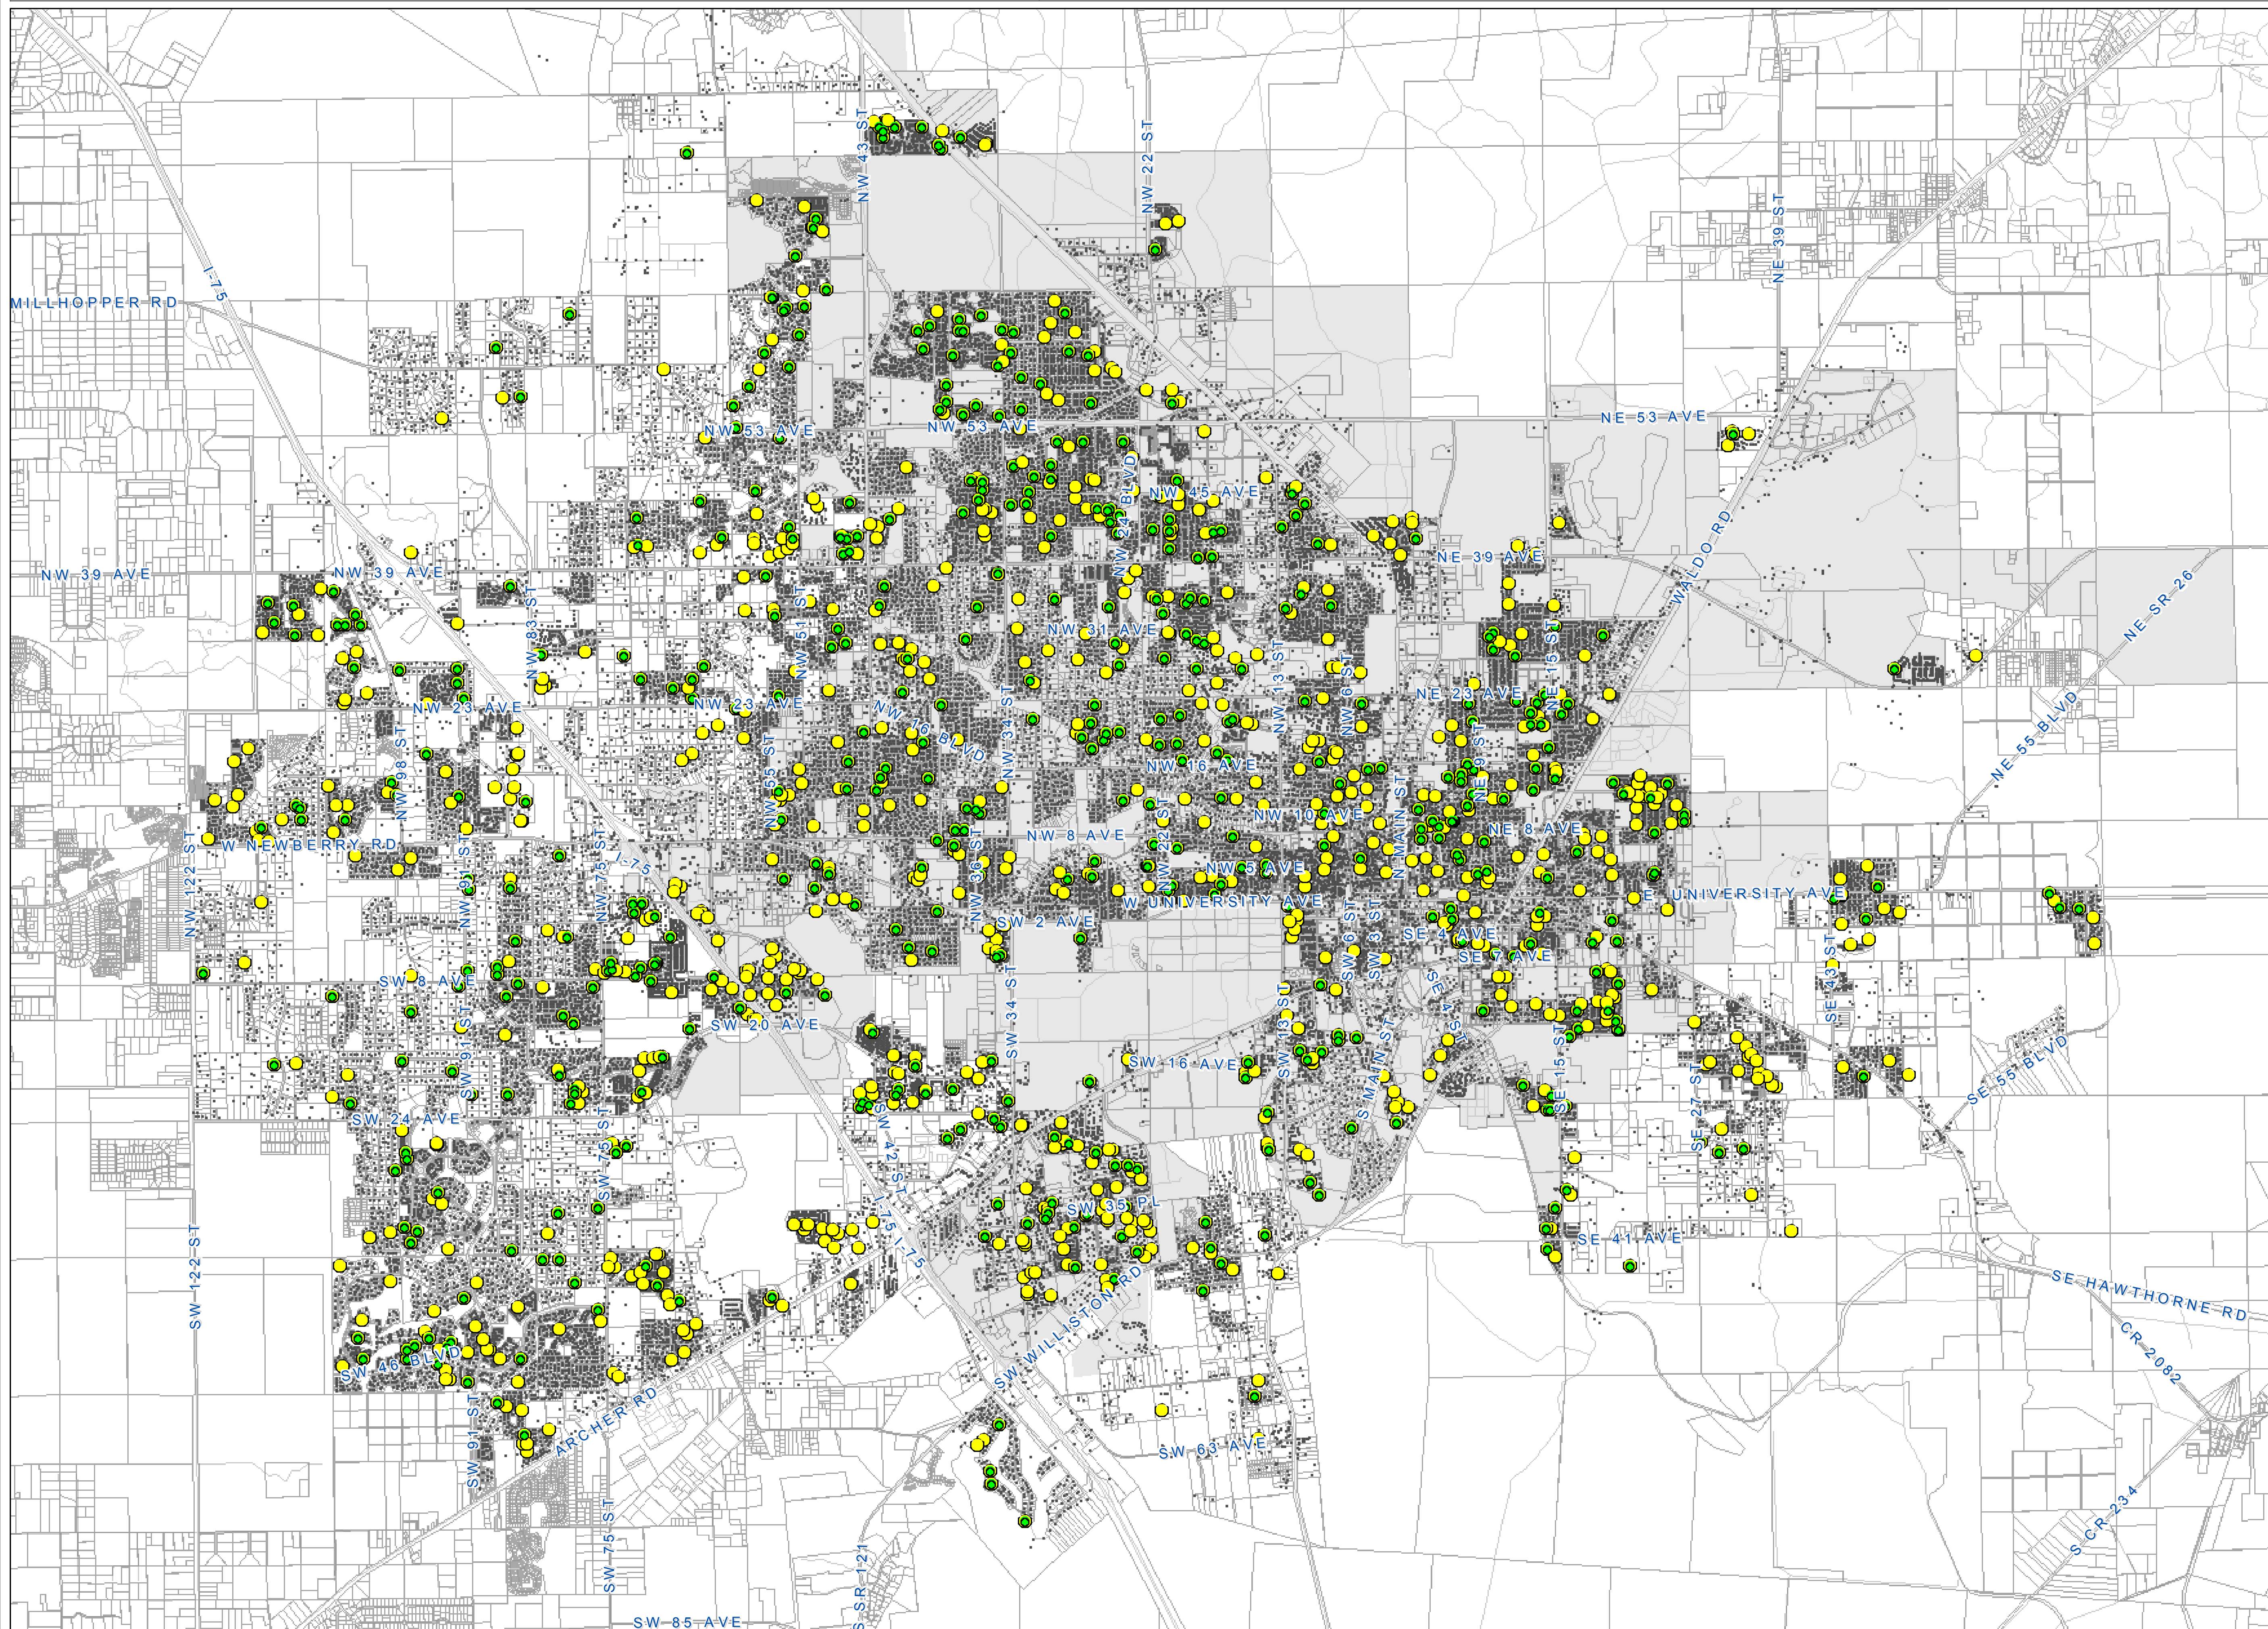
NW 43 ST
NW 22 ST
NE 39 ST
MILLHOPPER RD
I-75
NW 53 AVE
NW 53 AVE
NE 53 AVE
NW 45 AVE
NW 24 BLVD
NE 39 AVE
WALDO RD
NW 39 AVE
NW 39 AVE
NW 83 ST
NW 51 ST
NW 31 AVE
NW 13 ST
NW 6 ST
NE 15 ST
NE SR 26
NW 23 AVE
NW 23 AVE
NE 23 AVE
NW 76 BLVD
NW 34 ST
NE 55 BLVD
NW 98 ST
NW 55 ST
NW 16 AVE
NE 9 ST
NW 122 ST
W NEWBERRY RD
NW 8 AVE
NW 22 ST
NW 10 AVE
N MAIN ST
NE 8 AVE
NW 91 ST
NW 75 ST
I-75
NW 36 ST
NW 5 AVE
W UNIVERSITY AVE
E UNIVERSITY AVE
SW 2 AVE
SW 6 ST
SW 3 ST
SE 4 AVE
SE 7 AVE
SW 8 AVE
SE 43 ST
SW 91 ST
SW 20 AVE
SW 34 ST
SW 13 ST
S MAIN ST
SE 4 ST
SE 15 ST
SW 16 AVE
SE 55 BLVD
SW 24 AVE
SW 75 ST
SW 42 ST
SE 27 ST
SW 122 ST
I-75 I-75
SW 35 PL
SE 41 AVE
SE HAWTHORNE RD
SW 46 BLVD
SW WILLISTON RD
CR 2082
ARCHER RD
SW 91 ST
SW 63 AVE
SW 75 ST
S SR 121
S CR 234
SW 85 AVE